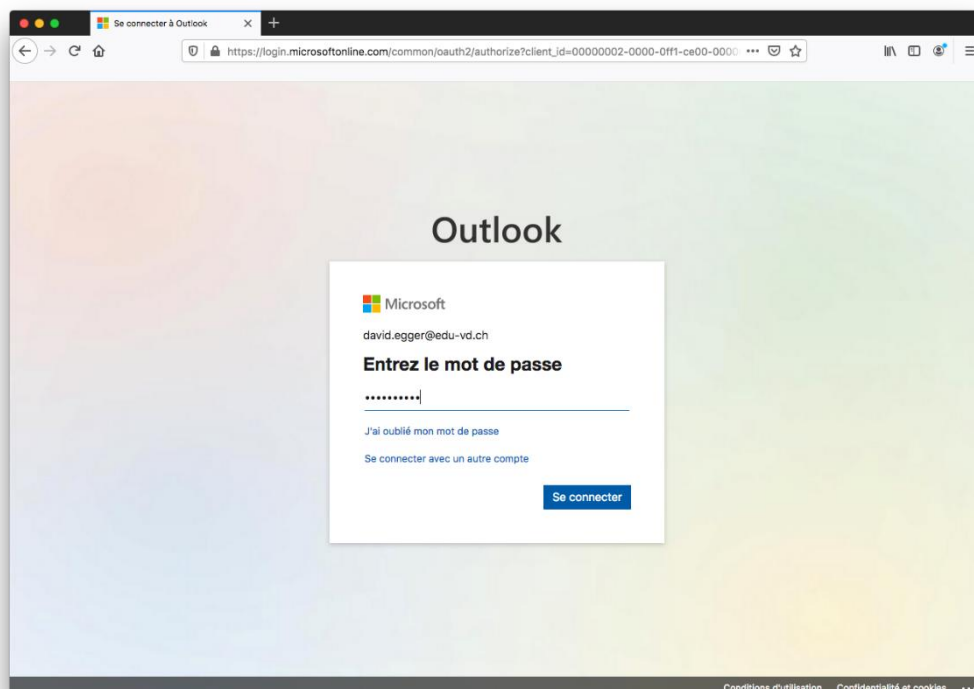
Se connecter à Outlook

https://login.microsoftonline.com/common/oauth2/authorize?client_id=00000002-0000-0ff1-ce00-0000

Outlook

Microsoft

david.egger@edu-vd.ch

Entrez le mot de passe

••••••••••

J'ai oublié mon mot de passe

Se connecter avec un autre compte

Se connecter

Conditions d'utilisation Confidentialité et cookies